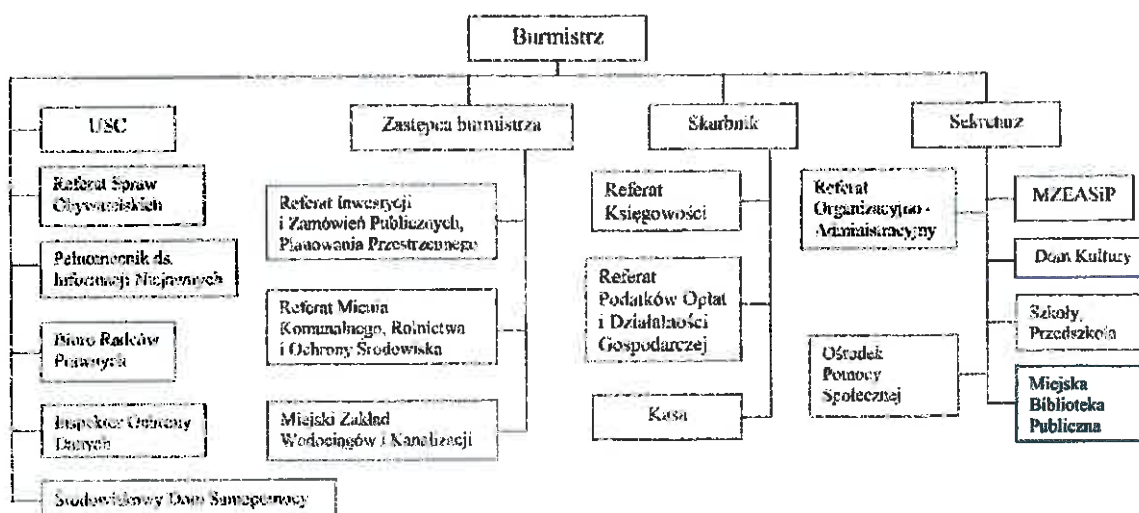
Burmistrz

USC

Referat Spraw Obywatelskich

Pełnomocnik ds. Informacji Niejawnych

Biuro Radców Prawnych

Inspektor Ochrony Danych

Środowiskowy Dom Samopomocy

Zastępca burmistrza

Referat Inwestycji i Zamówień Publicznych, Planowania Przestrzennego

Referat Mienia Komunalnego, Rolnictwa i Ochrony Środowiska

Miejski Zakład Wodociągów i Kanalizacji

Skarbnik

Referat Księgowości

Referat Podatków Opłat i Działalności Gospodarczej

Kasa

Sekretarz

Referat Organizacyjno - Administracyjny

Ośrodek Pomocy Społecznej

MZEASiP

Dom Kultury

Szkoły, Przedszkola

Miejska Biblioteka Publiczna